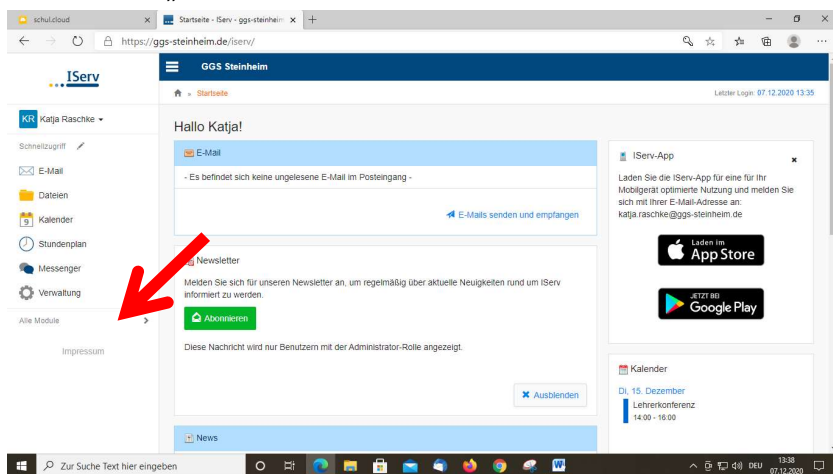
schul.cloud
Startseite - IServ - ggs-steinheim
https://ggs-steinheim.de/iserv/

IServ
GGS Steinheim
Startseite
Letzter Login: 07.12.2020 13:35

KR Katja Raschke
Schnellzugriff
E-Mail
Dateien
9 Kalender
Stundenplan
Messenger
Verwaltung
Alle Module
Impressum

Hallo Katja!

E-Mail
- Es befindet sich keine ungelesene E-Mail im Posteingang -
E-Mails senden und empfangen

Newsletter
Melden Sie sich für unseren Newsletter an, um regelmäßig über aktuelle Neuigkeiten rund um IServ informiert zu werden.
Abonnieren
Diese Nachricht wird nur Benutzern mit der Administrator-Rolle angezeigt.
Ausblenden

News

IServ-App
Laden Sie die IServ-App für eine für Ihr Mobilgerät optimierte Nutzung und melden Sie sich mit Ihrer E-Mail-Adresse an: katja.raschke@ggs-steinheim.de
Laden im App Store
JETZT BEI Google Play

Kalender
Di, 15. Dezember
Lehrerkonferenz
14:00 - 16:00

Zur Suche Text hier eingeben
DEU 13:38 07.12.2020